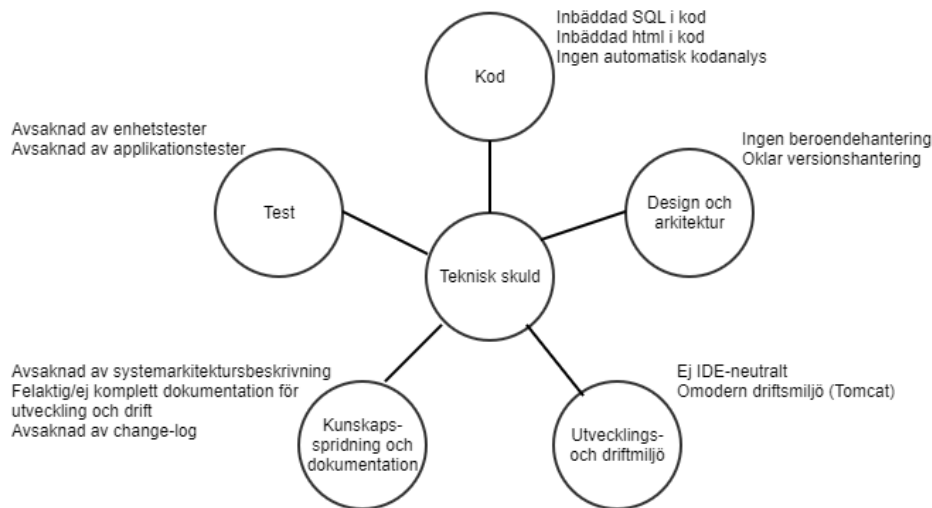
Inbäddad SQL i kod
Inbäddad html i kod
Ingen automatisk kodanalys

Kod

Avsaknad av enhetstester
Avsaknad av applikationstester

Ingen beroendehantering
Oklar versionshantering

Test

Design och arkitektur

Teknisk skuld

Avsaknad av systemarkitekturs­beskrivning
Felaktig/ej komplett dokumentation för utveckling och drift
Avsaknad av change-log

Ej IDE-neutralt
Omodern driftsmiljö (Tomcat)

Kunskaps-spridning och dokumentation

Utvecklings- och driftmiljö